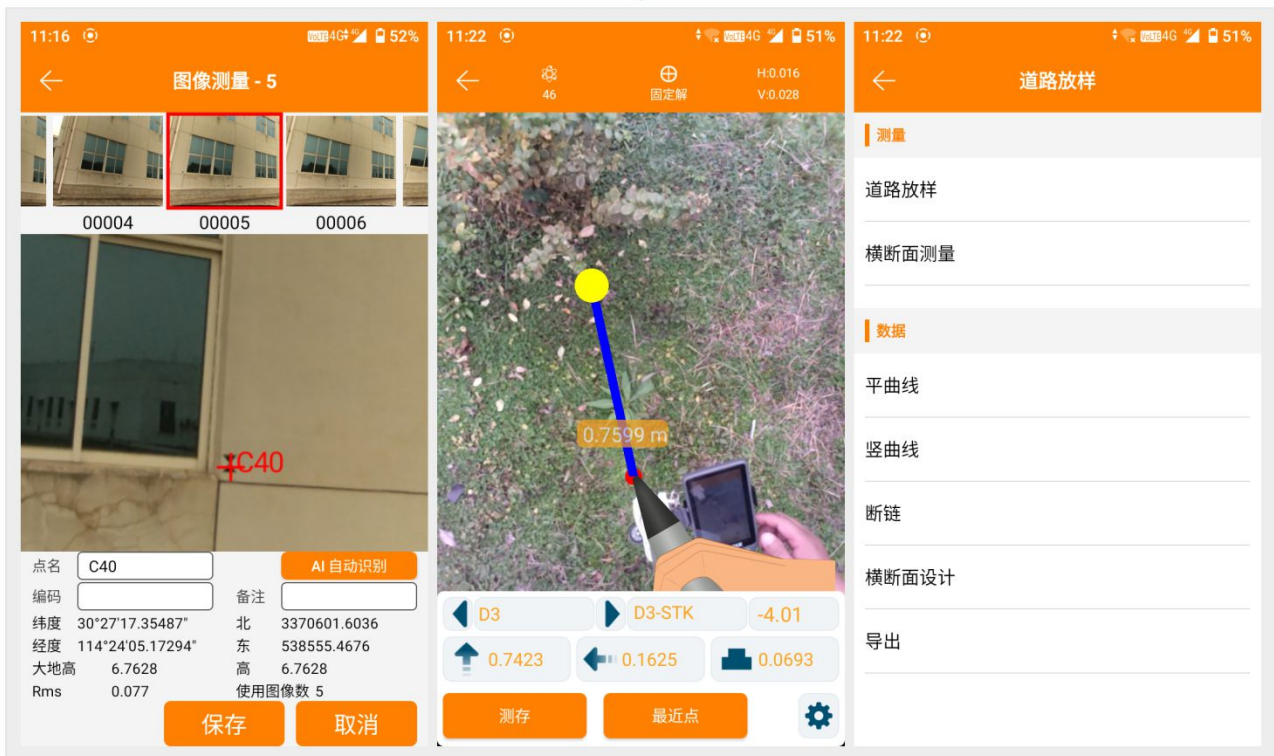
11:16 52%

图像测量 - 5

00004 00005 00006

C40

点名 C40
AI 自动识别
编码
备注
纬度 30°27'17.35487"
北 3370601.6036
经度 114°24'05.17294"
东 538555.4676
大地高 6.7628
高 6.7628
Rms 0.077
使用图像数 5

保存 取消

11:22 51%

46
固定解
H:0.016
V:0.028

0.7599 m

D3
D3-STK
-4.01
0.7423
0.1625
0.0693

测存
最近点

11:22 51%

道路放样

测量

道路放样

横断面测量

数据

平曲线

竖曲线

断链

横断面设计

导出